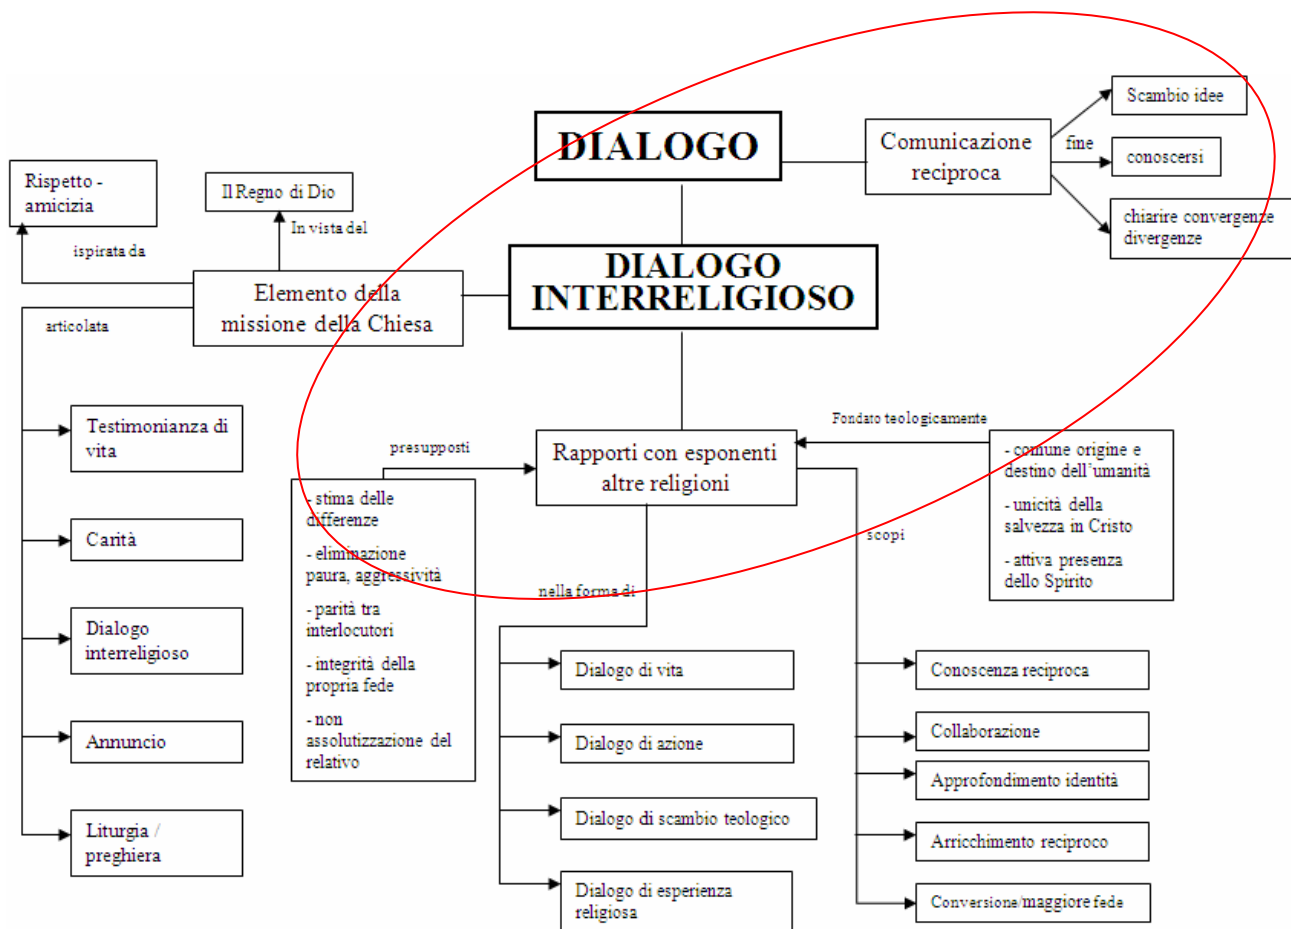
DIALOGO

Comunicazione reciproca

fine

Scambio idee

conoscersi

chiarire convergenze divergenze

Rispetto - amicizia

Il Regno di Dio

In vista del

ispirata da

Elemento della missione della Chiesa

DIALOGO INTERRELIGIOSO

articolata

Testimonianza di vita

Carità

Dialogo interreligioso

Annuncio

Liturgia / preghiera

Fondato teologicamente

- comune origine e destino dell'umanità

- unicità della salvezza in Cristo

- attiva presenza dello Spirito

presupposti

Rapporti con esponenti altre religioni

- stima delle differenze

- eliminazione paura, aggressività

- parità tra interlocutori

- integrità della propria fede

- non assolutizzazione del relativo

scopi

nella forma di

Dialogo di vita

Dialogo di azione

Dialogo di scambio teologico

Dialogo di esperienza religiosa

Conoscenza reciproca

Collaborazione

Approfondimento identità

Arricchimento reciproco

Conversione/maggiore fede